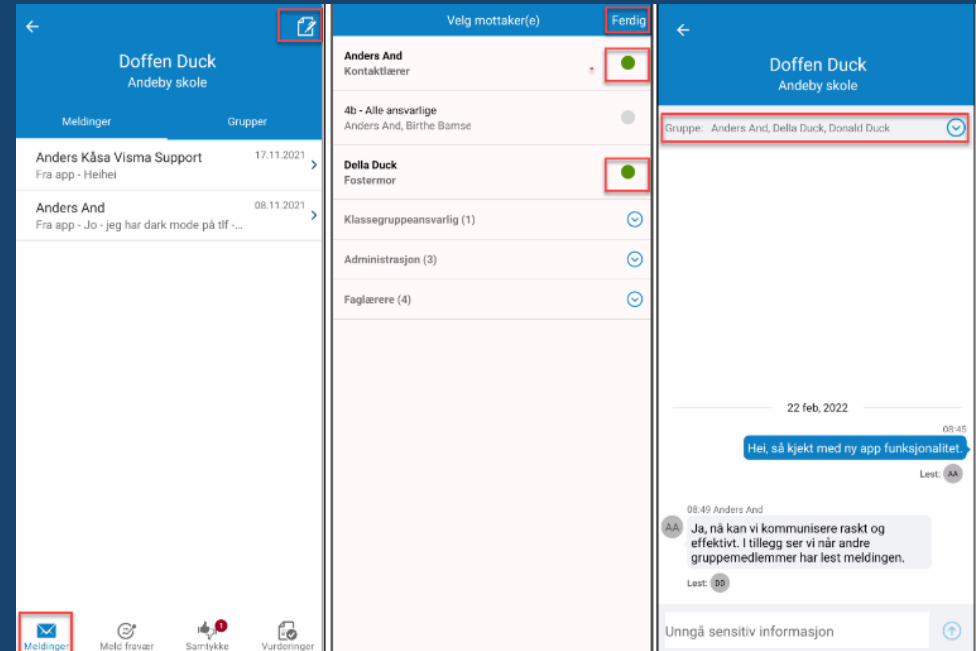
Doffen Duck
Andeby skole

Meldinger
Grupper

Anders Kåsa Visma Support
17.11.2021
Fra app - Heihei

Anders And
08.11.2021
Fra app - Jo - jeg har dark mode på tlf -...

Meldinger
Meld fravær
Samtykke
Vurderinger

Velg mottaker(e)
Ferdig

Anders And
Kontaktlærer

4b - Alle ansvarlige
Anders And, Birthe Bamse

Della Duck
Fostermor

Klassegruppeansvarlig (1)

Administrasjon (3)

Faglærere (4)

Doffen Duck
Andeby skole

Gruppe: Anders And, Della Duck, Donald Duck

22 feb, 2022

08:45
Hei, så kjekt med ny app funksjonalitet.
Lest: AA

08:49 Anders And
AA
Ja, nå kan vi kommunisere raskt og effektivt. I tillegg ser vi når andre gruppemedlemmer har lest meldingen.
Lest: DD

Unngå sensitiv informasjon